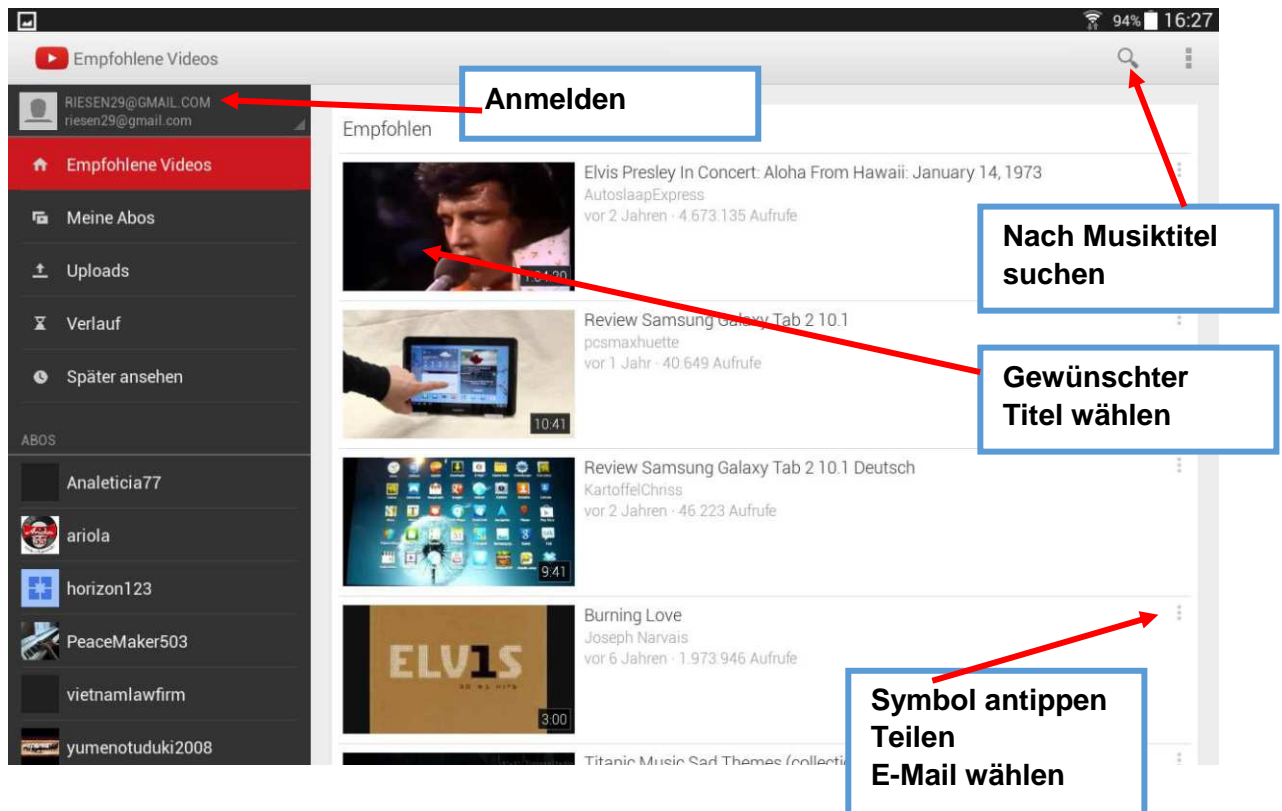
94% 16:27

Empfohlene Videos

RIESEN29@GMAIL.COM
riesen29@gmail.com

Anmelden

Empfohlene Videos
Meine Abos
Uploads
Verlauf
Später ansehen

ABOS
Analeticia77
ariola
horizon123
PeaceMaker503
vietnamlawfirm
yumenotuduki2008

Empfohlen

Elvis Presley In Concert: Aloha From Hawaii: January 14, 1973
AutoslaapExpress
vor 2 Jahren · 4.673.135 Aufrufe
1:04:20

Nach Musiktitel suchen

Review Samsung Galaxy Tab 2 10.1
pcsmaxhuette
vor 1 Jahr · 40.649 Aufrufe
10:41

Gewünschter Titel wählen

Review Samsung Galaxy Tab 2 10.1 Deutsch
KartoffelChriss
vor 2 Jahren · 46.223 Aufrufe
9:41

Burning Love
Joseph Narvais
vor 6 Jahren · 1.973.946 Aufrufe
ELV1S
3:00

Symbol antippen
Teilen
E-Mail wählen

Titanic Music Sad Themes (collecti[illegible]